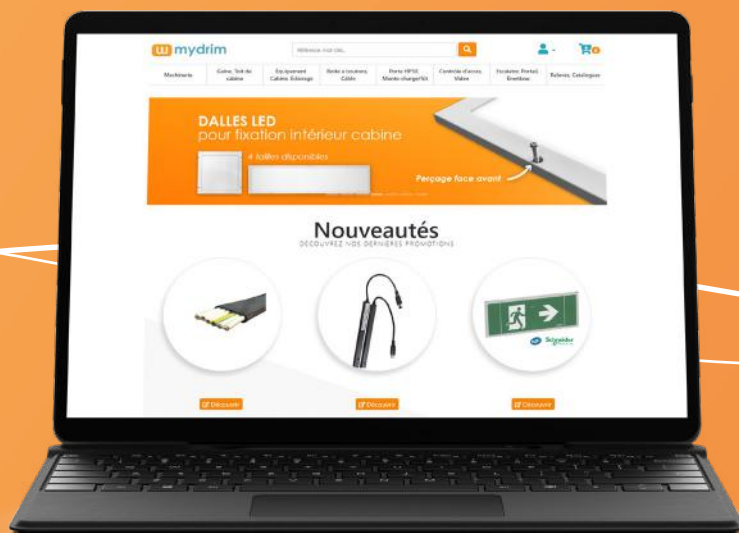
mydrim

Référence, mot clés...

0

Machinerie | Gaine, Toit de cabine | Equipement Cabine, Eclairage | Boite à boutons, Câble | Porte HPSE, Monte-charge/VA | Contrôle d'accès, Vidéo | Escalator, Portail, Enrobeur | Reliures, Catalogues

DALLES LED
pour fixation intérieur cabine
4 tailles disponibles
Perçage face avant

Nouveautés
DÉCOUVREZ NOS DERNIÈRES PROMOTIONS

Schneider Electric

Découvrir

Découvrir

Découvrir